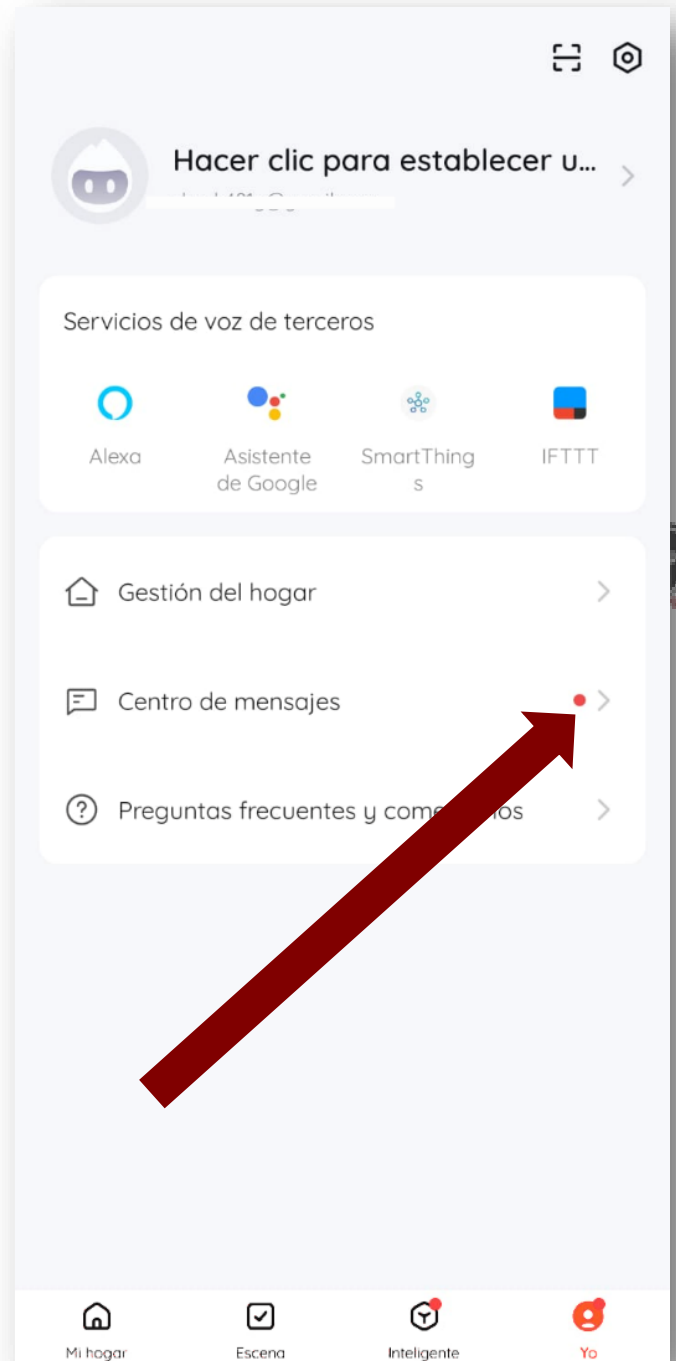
Hacer clic para establecer u...

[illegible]

Servicios de voz de terceros

Alexa

Asistente de Google

SmartThings

IFTTT

Gestión del hogar

Centro de mensajes

Preguntas frecuentes y come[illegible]os

Mi hogar

Escena

Inteligente

Yo